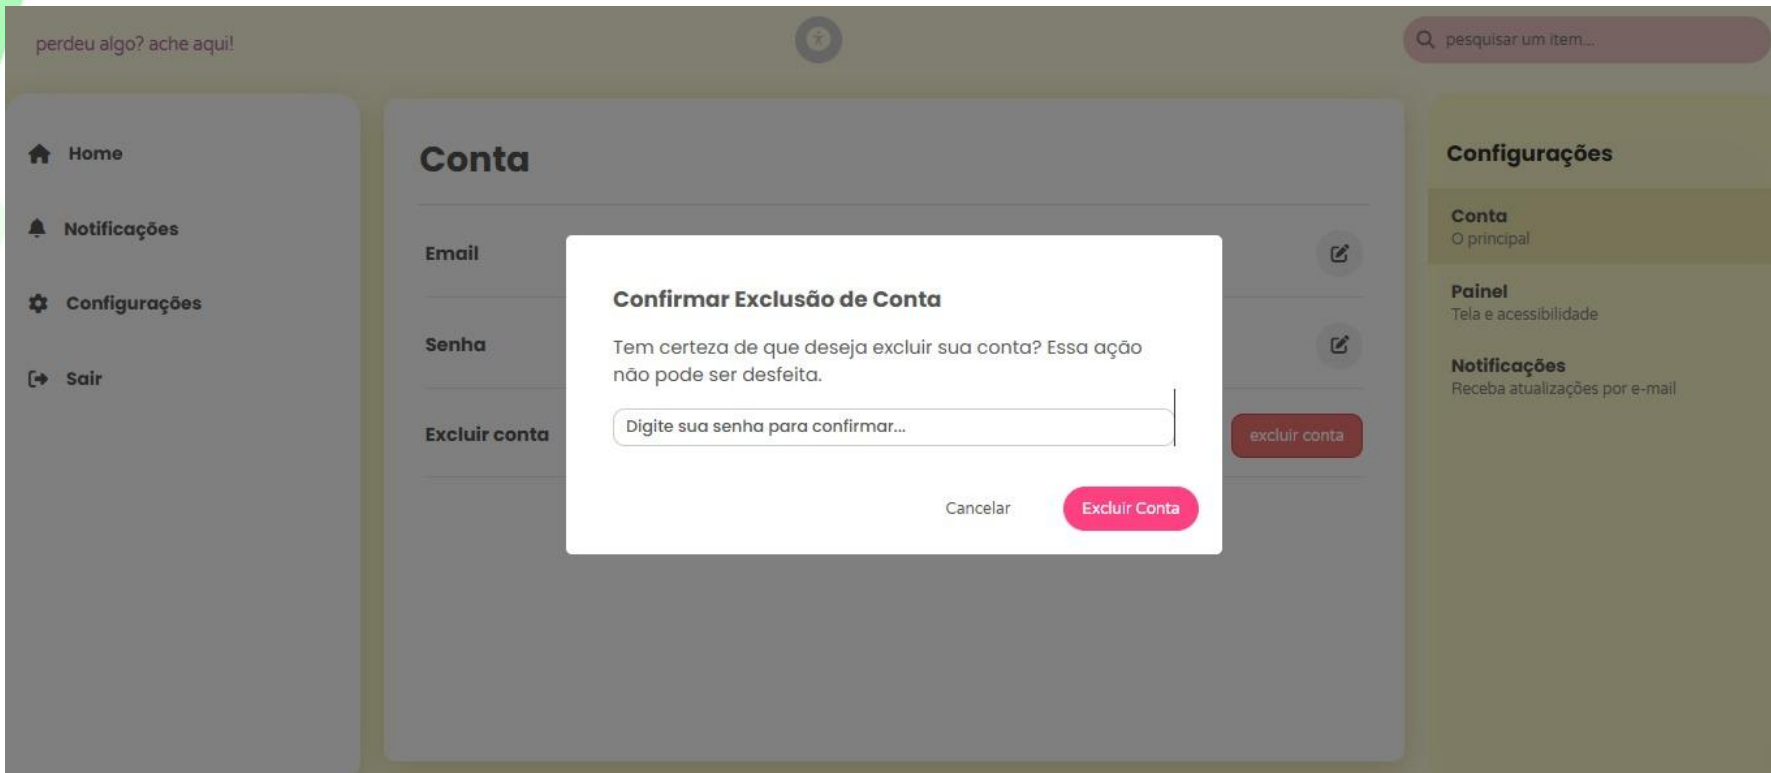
perdeu algo? ache aqui!

pesquisar um item...

Home

Notificações

Configurações

Sair

Conta

Email

Senha

Excluir conta

excluir conta

Confirmar Exclusão de Conta

Tem certeza de que deseja excluir sua conta? Essa ação não pode ser desfeita.

Digite sua senha para confirmar...

Cancelar

Excluir Conta

Configurações

Conta
O principal

Painel
Tela e acessibilidade

Notificações
Receba atualizações por e-mail